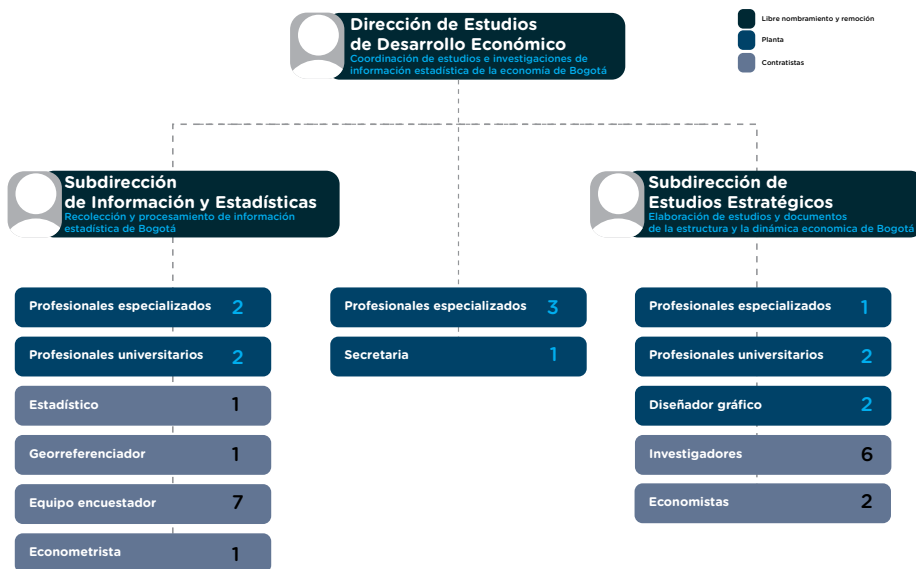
Dirección de Estudios de Desarrollo Económico
Coordinación de estudios e investigaciones de información estadística de la economía de Bogotá

Libre nombramiento y remoción
Planta
Contratistas

Subdirección de Información y Estadísticas
Recolección y procesamiento de información estadística de Bogotá

Subdirección de Estudios Estratégicos
Elaboración de estudios y documentos de la estructura y la dinámica economica de Bogotá

Profesionales especializados 2
Profesionales universitarios 2
Estadístico 1
Georreferenciador 1
Equipo encuestador 7
Econometrista 1

Profesionales especializados 3
Secretaria 1

Profesionales especializados 1
Profesionales universitarios 2
Diseñador gráfico 2
Investigadores 6
Economistas 2